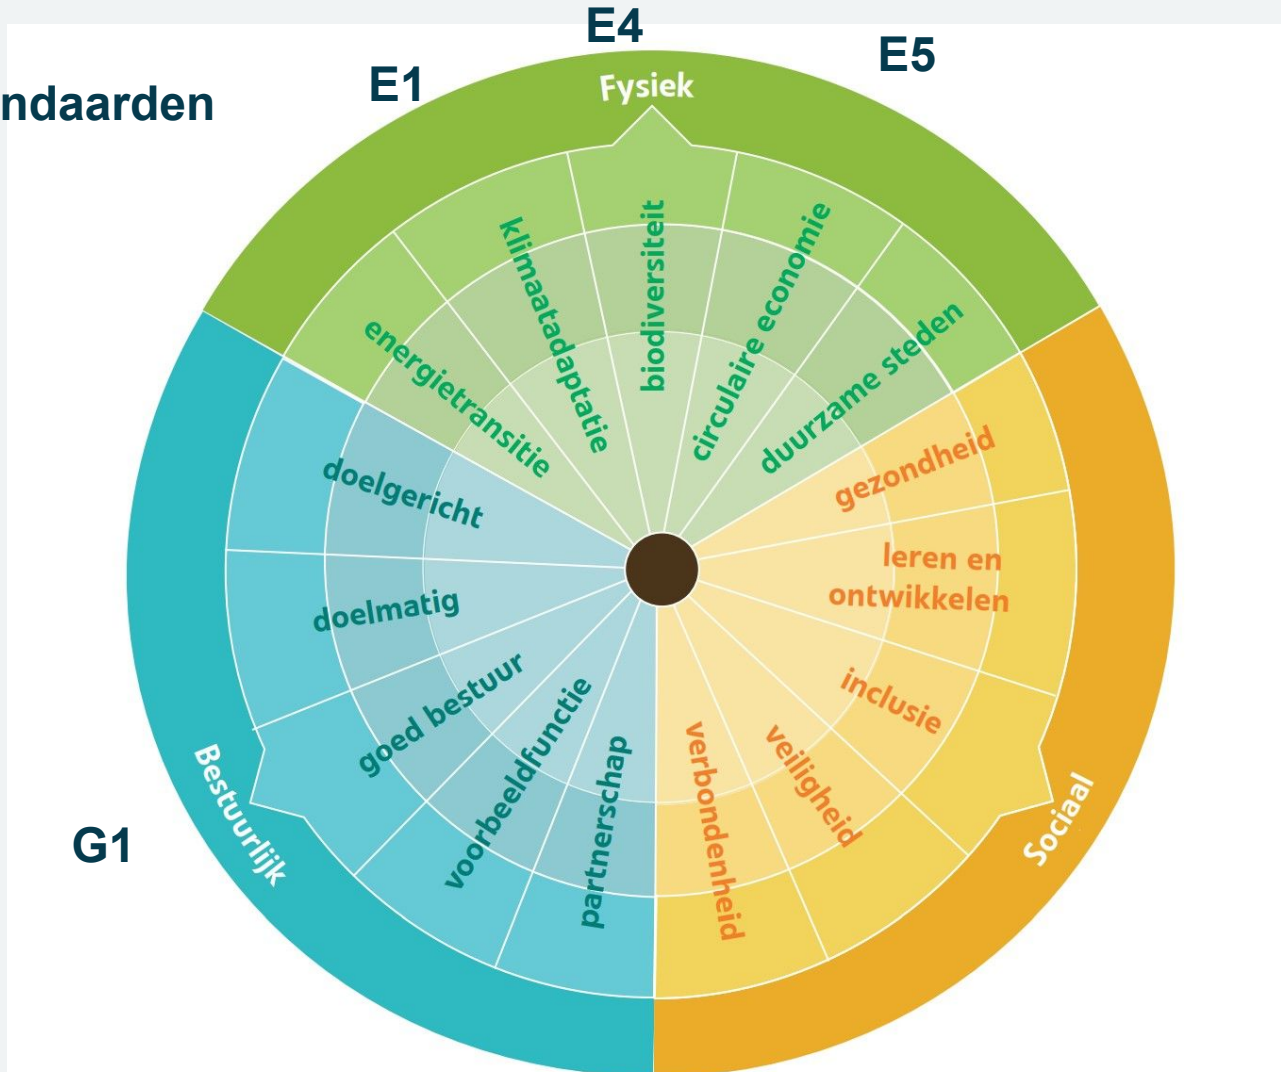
ndaarden

E1

E4

E5

Fysiek

energietransitie

klimaatadaptatie

biodiversiteit

circulaire economie

duurzame steden

gezondheid

leren en ontwikkelen

inclusie

veiligheid

verbondenheid

Sociaal

partnerschap

voorbeeldfunctie

goed bestuur

doelmatig

doelgericht

Bestuurlijk

G1